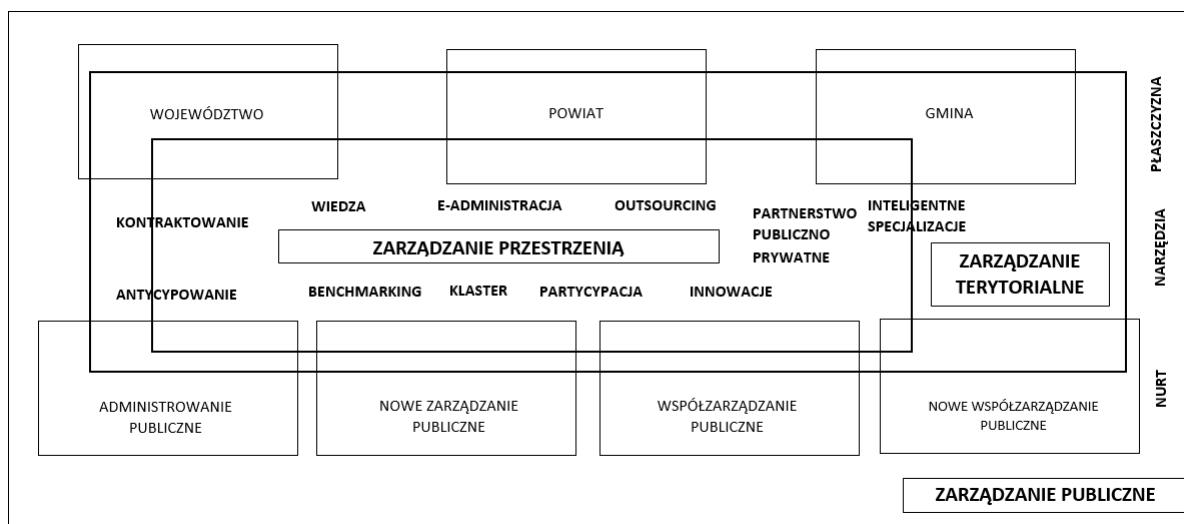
WOJEWÓDZTWO

POWIAT

GMINA

PŁASZCZYZNA

KONTRAKTOWANIE

WIEDZA

E-ADMINISTRACJA

OUTSOURCING

PARTNERSTWO PUBLICZNO PRYWATNE

INTELIGENTNE SPECJALIZACJE

NARZĘDZIA

ZARZĄDZANIE PRZESTRZENIĄ

ZARZĄDZANIE TERYTORIALNE

ANTYCYPOWANIE

BENCHMARKING

KLASTER

PARTYCYPACJA

INNOWACJE

ADMINISTROWANIE PUBLICZNE

NOWE ZARZĄDZANIE PUBLICZNE

WSPÓŁZARZĄDZANIE PUBLICZNE

NOWE WSPÓŁZARZĄDZANIE PUBLICZNE

NURT

ZARZĄDZANIE PUBLICZNE